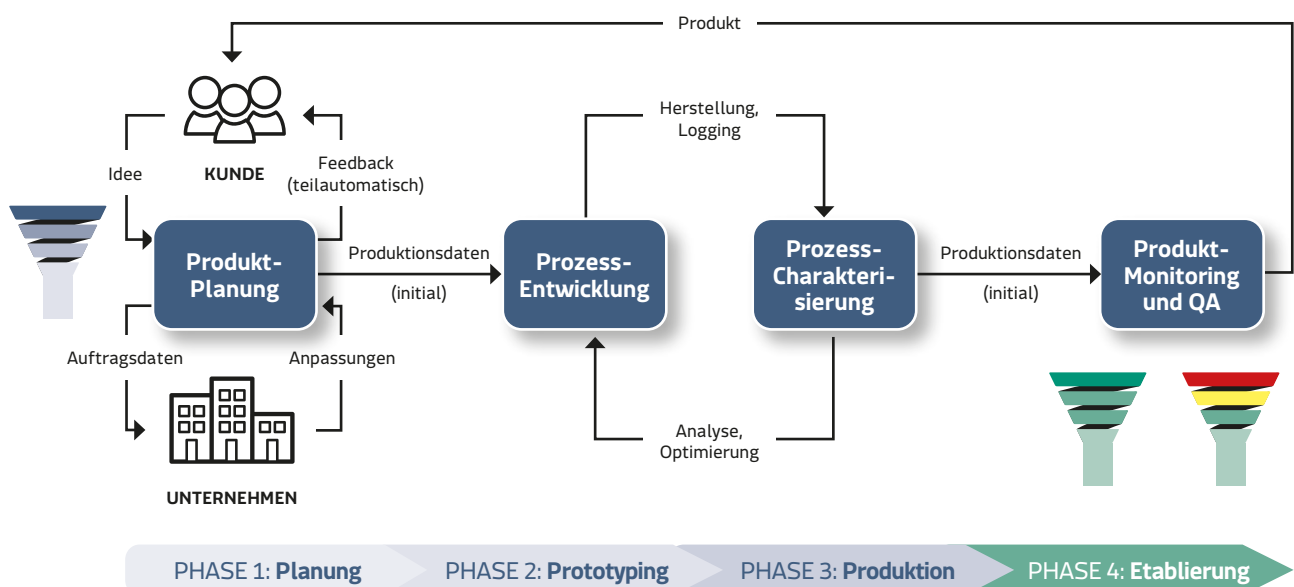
Produkt

KUNDE

Idee

Feedback (teilautomatisch)

Produkt-Planung

Auftragsdaten

Anpassungen

UNTERNEHMEN

Produktionsdaten

(initial)

Prozess-Entwicklung

Herstellung, Logging

Prozess-Charakterisierung

Analyse, Optimierung

Produktionsdaten

(initial)

Produkt-Monitoring und QA

PHASE 1: **Planung**

PHASE 2: **Prototyping**

PHASE 3: **Produktion**

PHASE 4: **Etablierung**